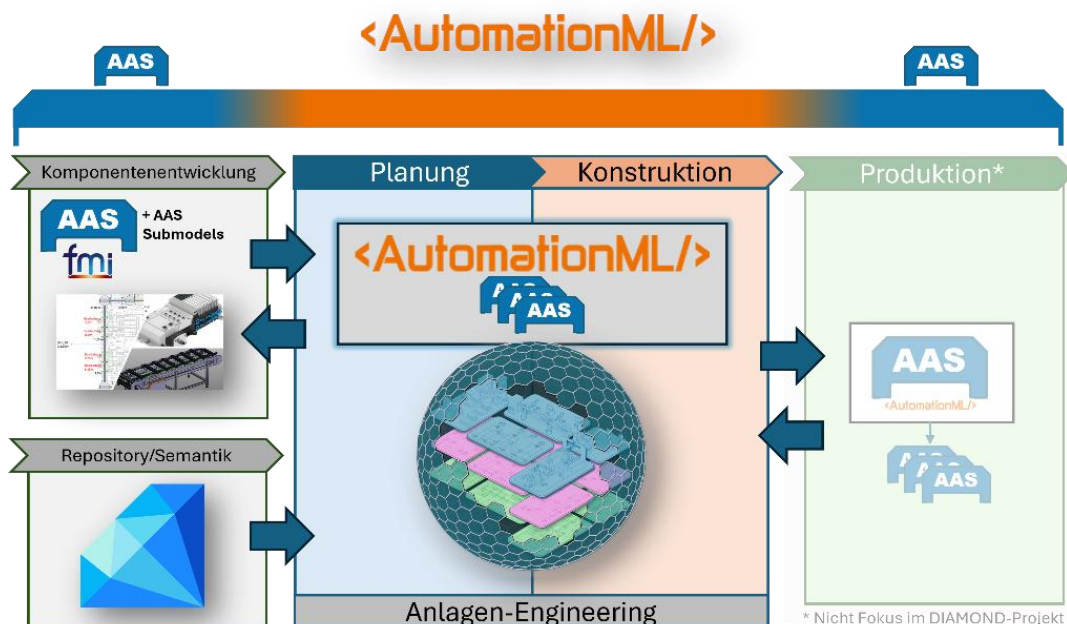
<AutomationML/>

AAS

AAS

Komponentenentwicklung

Planung

Konstruktion

Produktion*

AAS

+ AAS Submodels

fmi

<AutomationML/>

AAS

AAS

<AutomationML/>

AAS

Repository/Semantik

Anlagen-Engineering

* Nicht Fokus im DIAMOND-Projekt